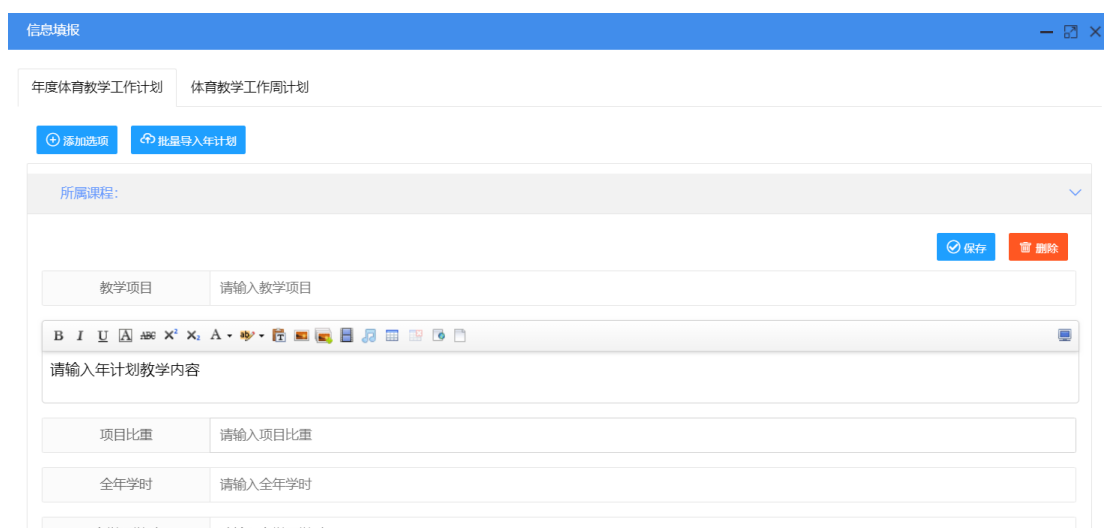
信息填报

年度体育教学工作计划　体育教学工作周计划

添加选项　批量导入年计划

所属课程:

保存　删除

教学项目　请输入教学项目

B I U A ABC $X^2$ $X_2$ A

请输入年计划教学内容

项目比重　请输入项目比重

全年学时　请输入全年学时

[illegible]